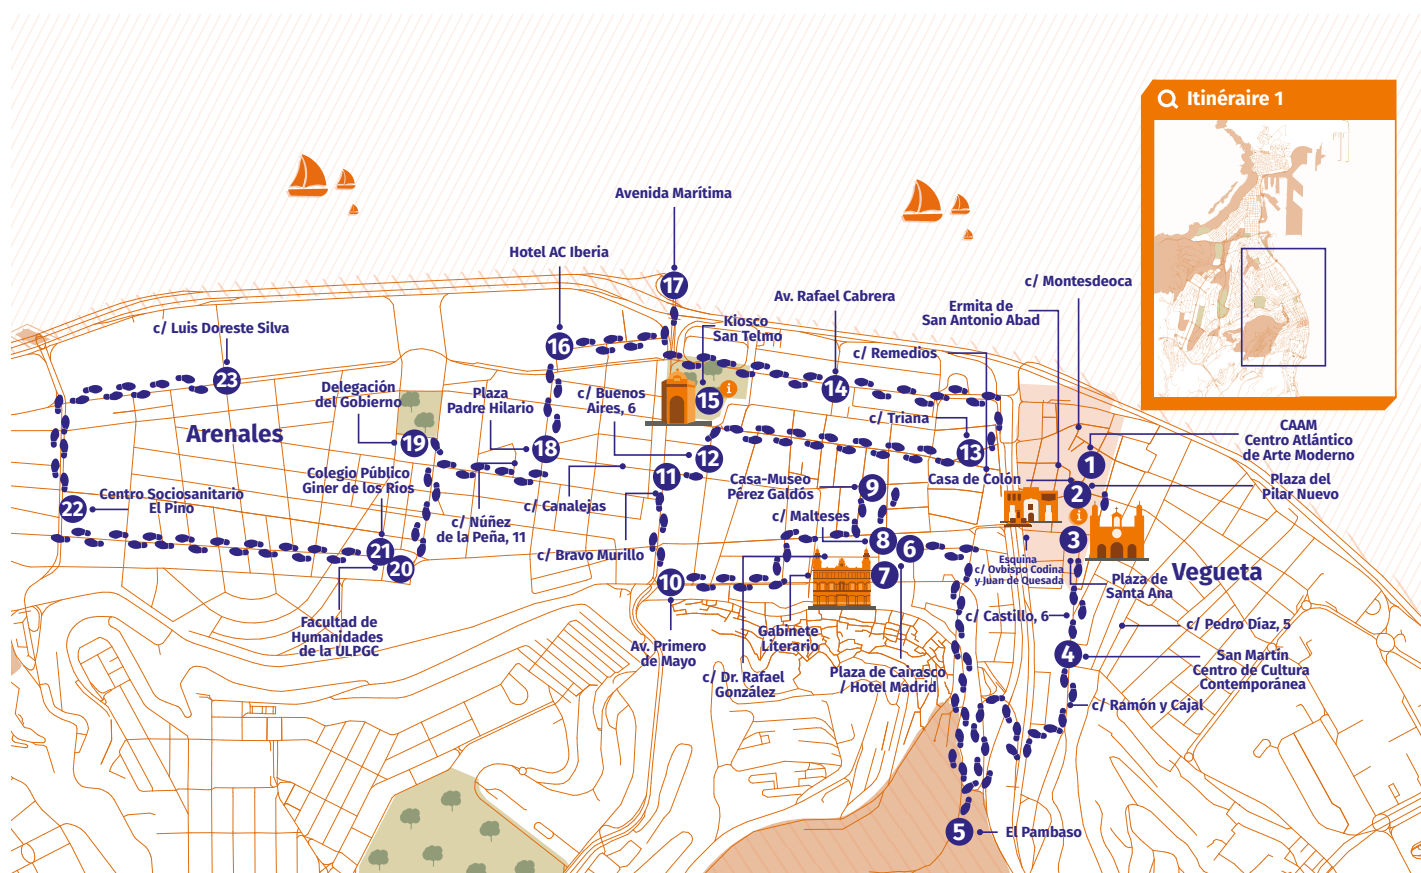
Itinéraire 1

Avenida Marítima

Hotel AC Iberia

17

Av. Rafael Cabrera

c/ Montesdeoca

Ermita de San Antonio Abad

c/ Luis Doreste Silva

Kiosco San Telmo

16

c/ Remedios

23

Delegación del Gobierno

Plaza Padre Hilario

c/ Buenos Aires, 6

15

14

Arenales

19

18

c/ Triana

12

13

CAAM Centro Atlántico de Arte Moderno

Colegio Público Giner de los Ríos

11

Casa-Museo Pérez Galdós

9

Casa de Colón

1

Plaza del Pilar Nuevo

Centro Sociosanitario El Pino

22

c/ Canalejas

2

c/ Núñez de la Peña, 11

c/ Malteses

8

6

3

21

c/ Bravo Murillo

Esquina c/ Obispo Codina y Juan de Quesada

20

10

7

Plaza de Santa Ana

Vegueta

c/ Castillo, 6

c/ Pedro Díaz, 5

Facultad de Humanidades de la ULPGC

Gabinete Literario

Av. Primero de Mayo

4

San Martín Centro de Cultura Contemporánea

c/ Dr. Rafael González

Plaza de Cairasco / Hotel Madrid

c/ Ramón y Cajal

5

El Pambaso